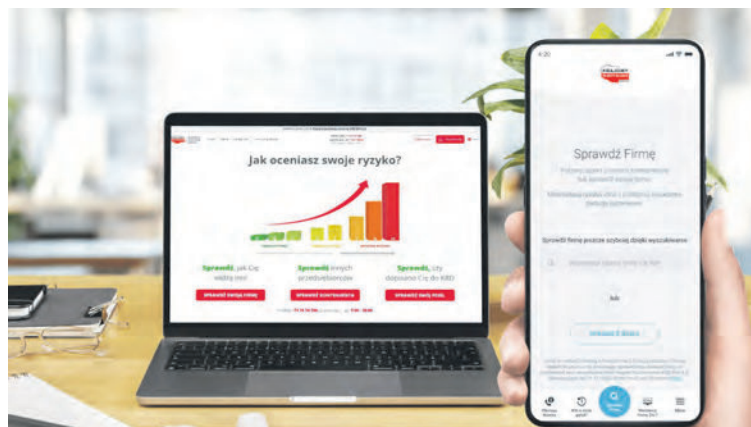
Jak oceniasz swoje ryzyko?

Sprawdź, jak Cię widzą inni

SPRAWDŹ SWOJĄ FIRMĘ

Sprawdź innych przedsiębiorców

SPRAWDŹ KONTRAHENTA

Sprawdź, czy dopisano Cię do KRD

SPRAWDŹ SWÓJ PESEL

4:20

Sprawdź Firmę

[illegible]

Sprawdź firmę poprzez szybką dzięki wyszukiwarce

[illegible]

lub

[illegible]

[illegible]